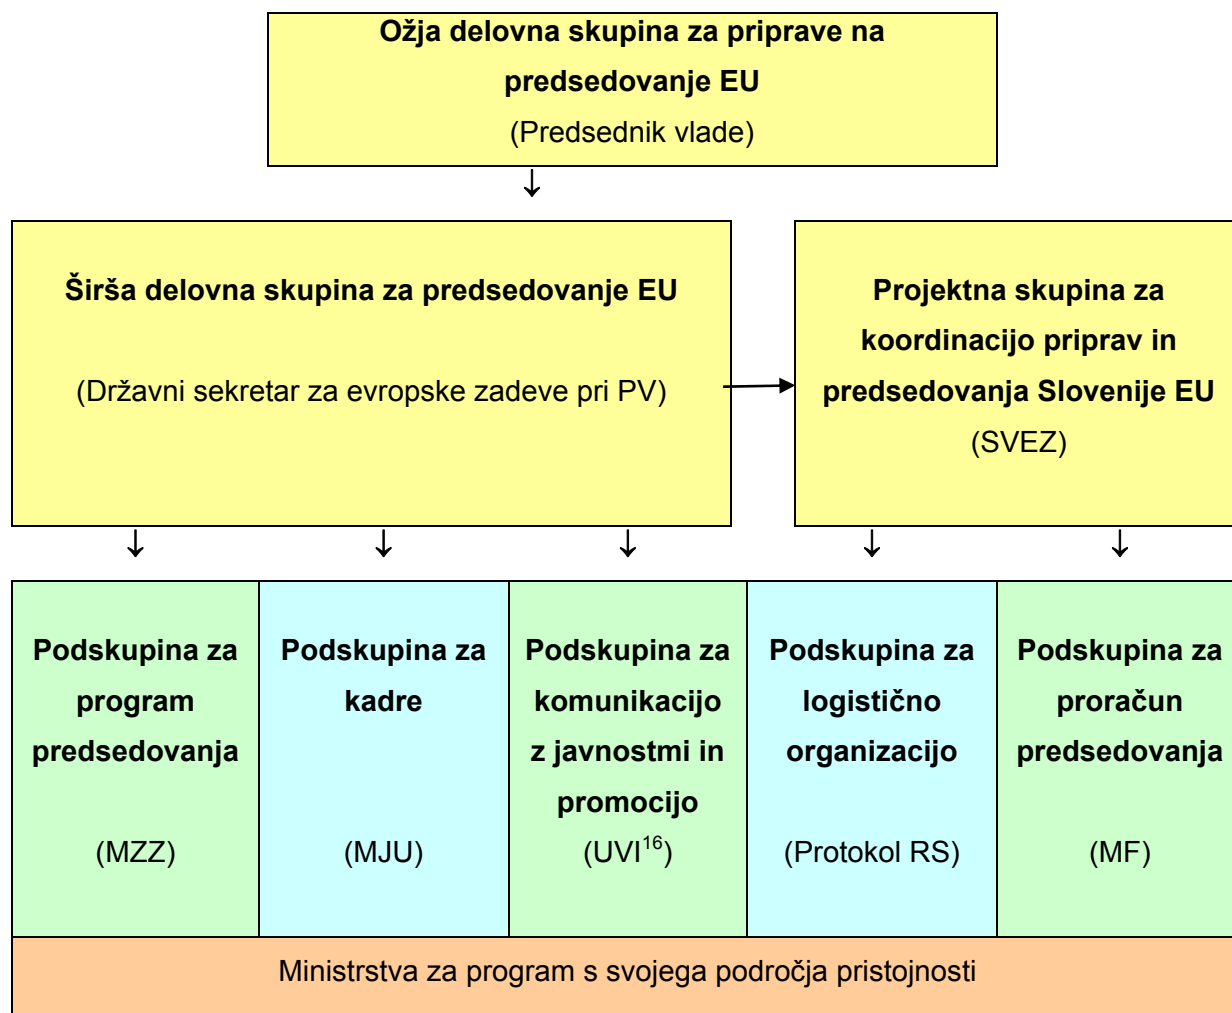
**Ožja delovna skupina za priprave na predsedovanje EU**
(Predsednik vlade)

**Širša delovna skupina za predsedovanje EU**

(Državni sekretar za evropske zadeve pri PV)

**Projektna skupina za koordinacijo priprav in predsedovanja Slovenije EU**
(SVEZ)

| **Podskupina za program predsedovanja** (MZZ) | **Podskupina za kadre** (MJU) | **Podskupina za komunikacijo z javnostmi in promocijo** (UVI$^{16}$) | **Podskupina za logistično organizacijo** (Protokol RS) | **Podskupina za proračun predsedovanja** (MF) |
|---|---|---|---|---|

Ministrstva za program s svojega področja pristojnosti